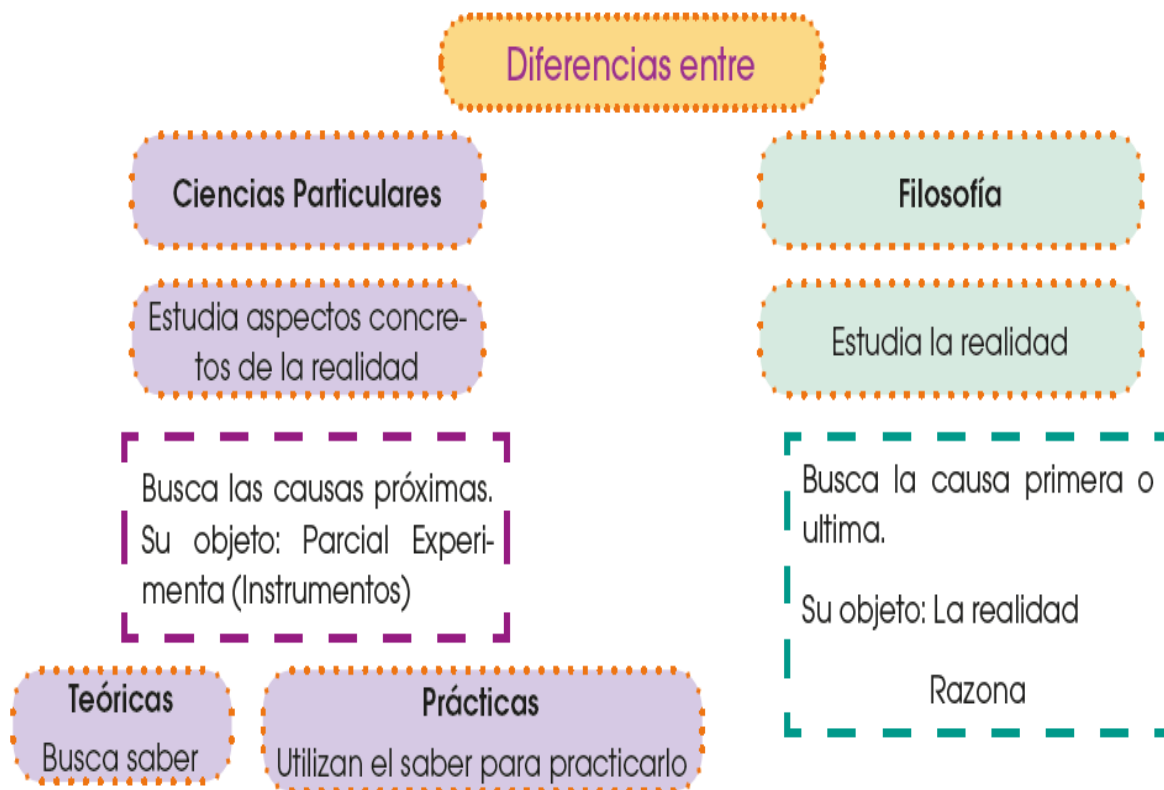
Diferencias entre

Ciencias Particulares

Estudia aspectos concretos de la realidad

Busca las causas próximas. Su objeto: Parcial Experimenta (Instrumentos)

Teóricas
Busca saber

Prácticas
Utilizan el saber para practicarlo

Filosofía

Estudia la realidad

Busca la causa primera o ultima.

Su objeto: La realidad

Razona